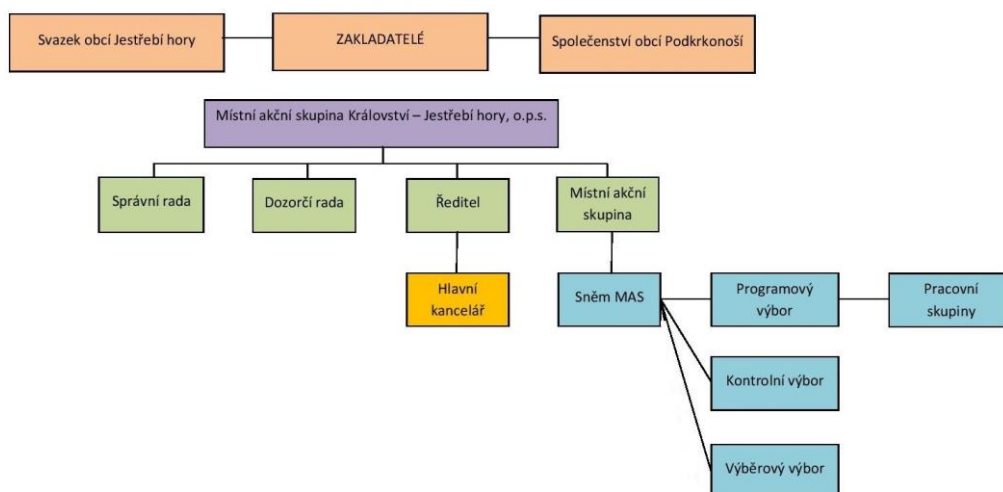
Svazek obcí Jestřebí hory

ZAKLADATELÉ

Společenství obcí Podkrkonoší

Místní akční skupina Království – Jestřebí hory, o.p.s.

Správní rada

Dozorčí rada

Ředitel

Místní akční skupina

Hlavní kancelář

Sněm MAS

Programový výbor

Pracovní skupiny

Kontrolní výbor

Výběrový výbor